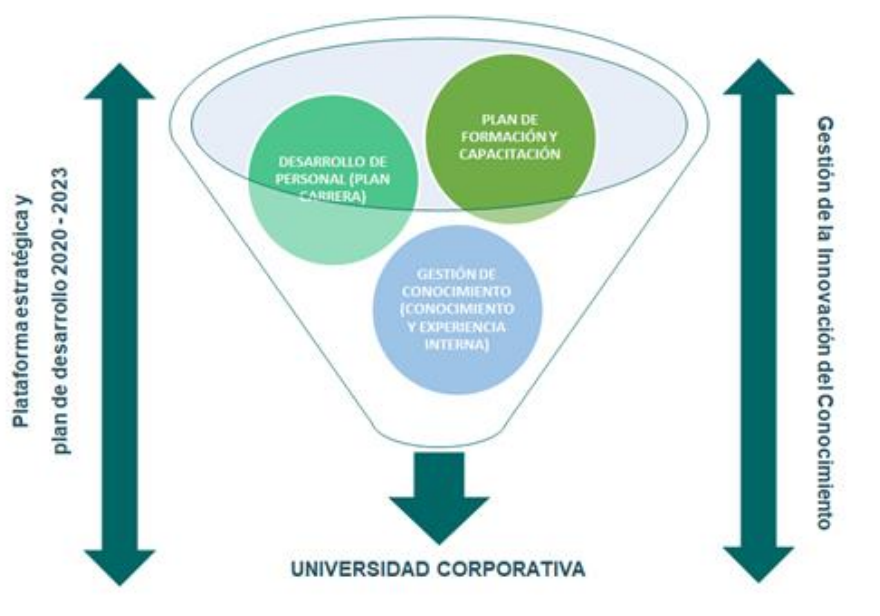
Plataforma estratégica y plan de desarrollo 2020 - 2023

DESARROLLO DE PERSONAL (PLAN CARRERA)

PLAN DE FORMACIÓN Y CAPACITACIÓN

GESTIÓN DE CONOCIMIENTO (CONOCIMIENTO Y EXPERIENCIA INTERNA)

Gestión de la Innovación del Conocimiento

UNIVERSIDAD CORPORATIVA